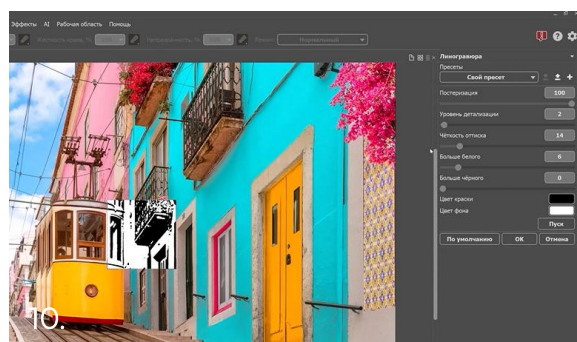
Эффекты AI Рабочая область Помощь

Жесткость краев Непрозрачность Режим Нормальный

Линогравюра
Пресеты
Свой пресет
Постеризация 100
Уровень детализации 2
Чёткость оттиска 14
Больше белого 6
Больше чёрного 0
Цвет краски
Цвет фона
Пуск
По умолчанию OK Отмена

10.